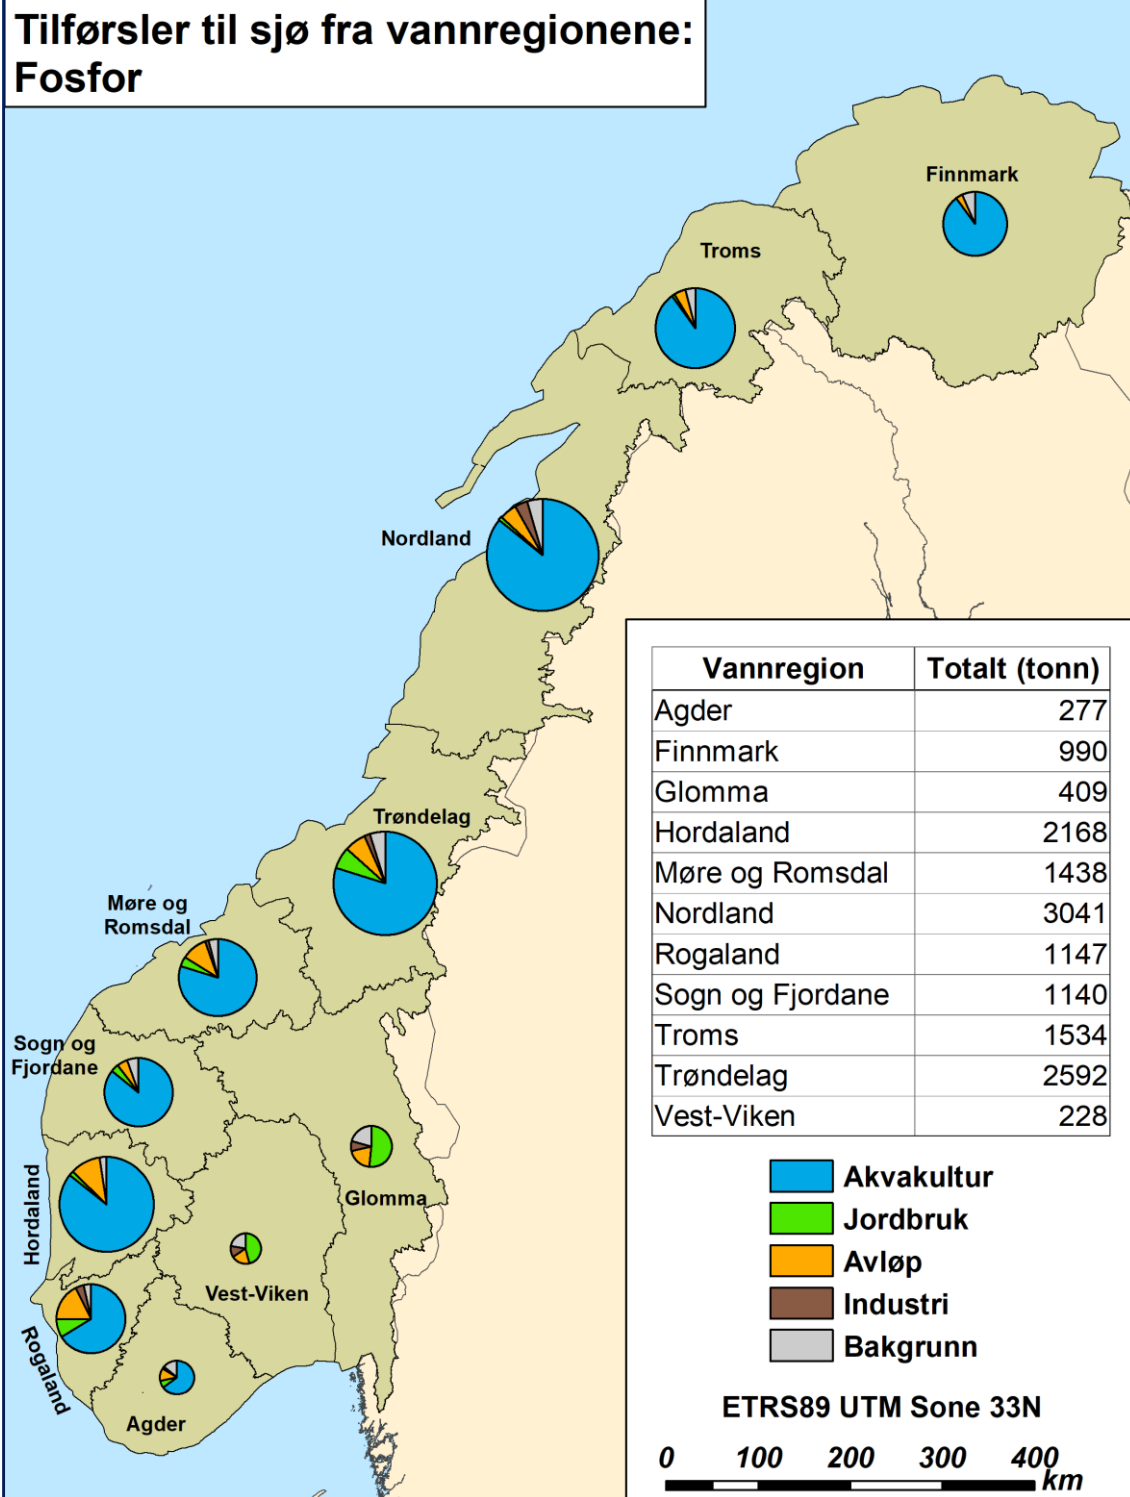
Tilførsler til sjø fra vannregionene:
Fosfor

Finnmark
Troms
Nordland
Trøndelag
Møre og Romsdal
Sogn og Fjordane
Hordaland
Glomma
Vest-Viken
Rogaland
Agder

| Vannregion | Totalt (tonn) |
|---|---|
| Agder | 277 |
| Finnmark | 990 |
| Glomma | 409 |
| Hordaland | 2168 |
| Møre og Romsdal | 1438 |
| Nordland | 3041 |
| Rogaland | 1147 |
| Sogn og Fjordane | 1140 |
| Troms | 1534 |
| Trøndelag | 2592 |
| Vest-Viken | 228 |

Akvakultur
Jordbruk
Avløp
Industri
Bakgrunn

ETRS89 UTM Sone 33N

0 100 200 300 400 km